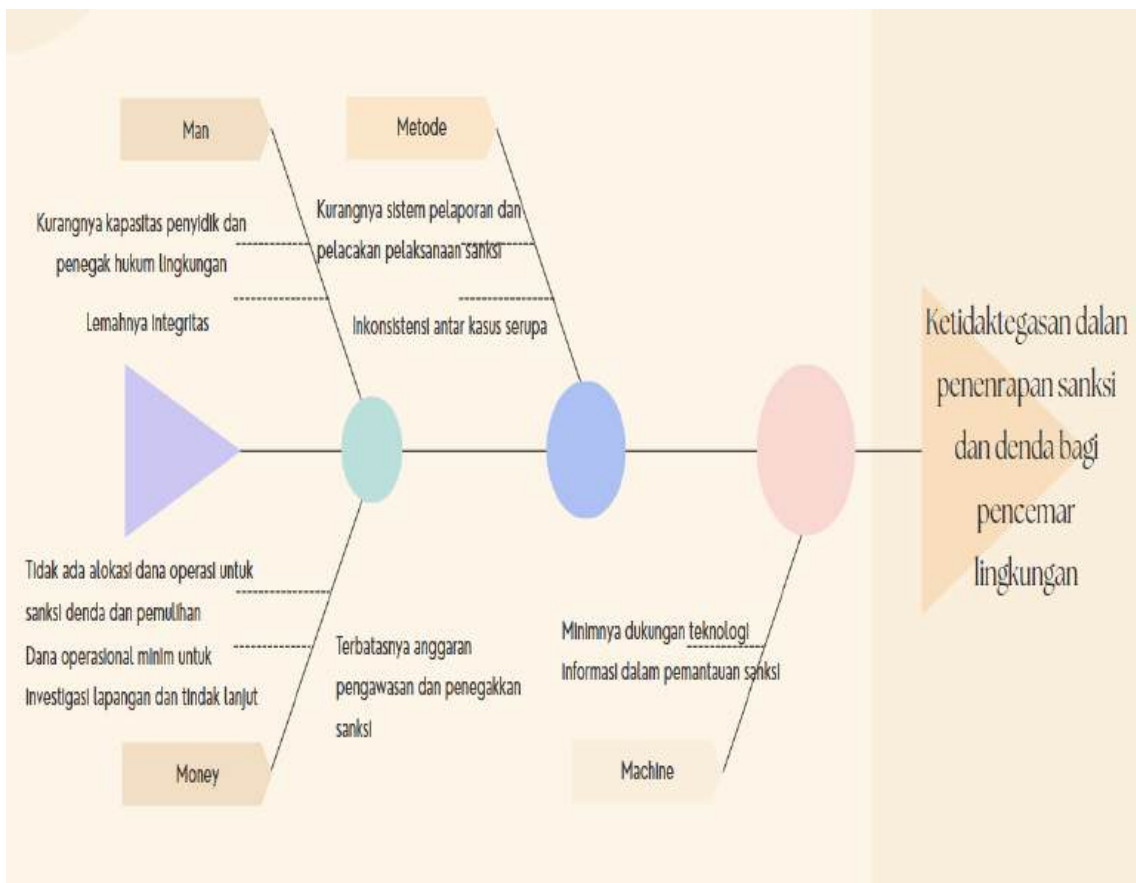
Man

Kurangnya kapasitas penyidik dan penegak hukum lingkungan

Lemahnya integritas

Metode

Kurangnya sistem pelaporan dan pelacakan pelaksanaan sanksi

Inkonsistensi antar kasus serupa

Ketidaktegasan dalan penenrapan sanksi dan denda bagi pencemar lingkungan

Tidak ada alokasi dana operasi untuk sanksi denda dan pemulihan

Dana operasional minim untuk investigasi lapangan dan tindak lanjut

Terbatasnya anggaran pengawasan dan penegakkan sanksi

Money

Minimnya dukungan teknologi informasi dalam pemantauan sanksi

Machine